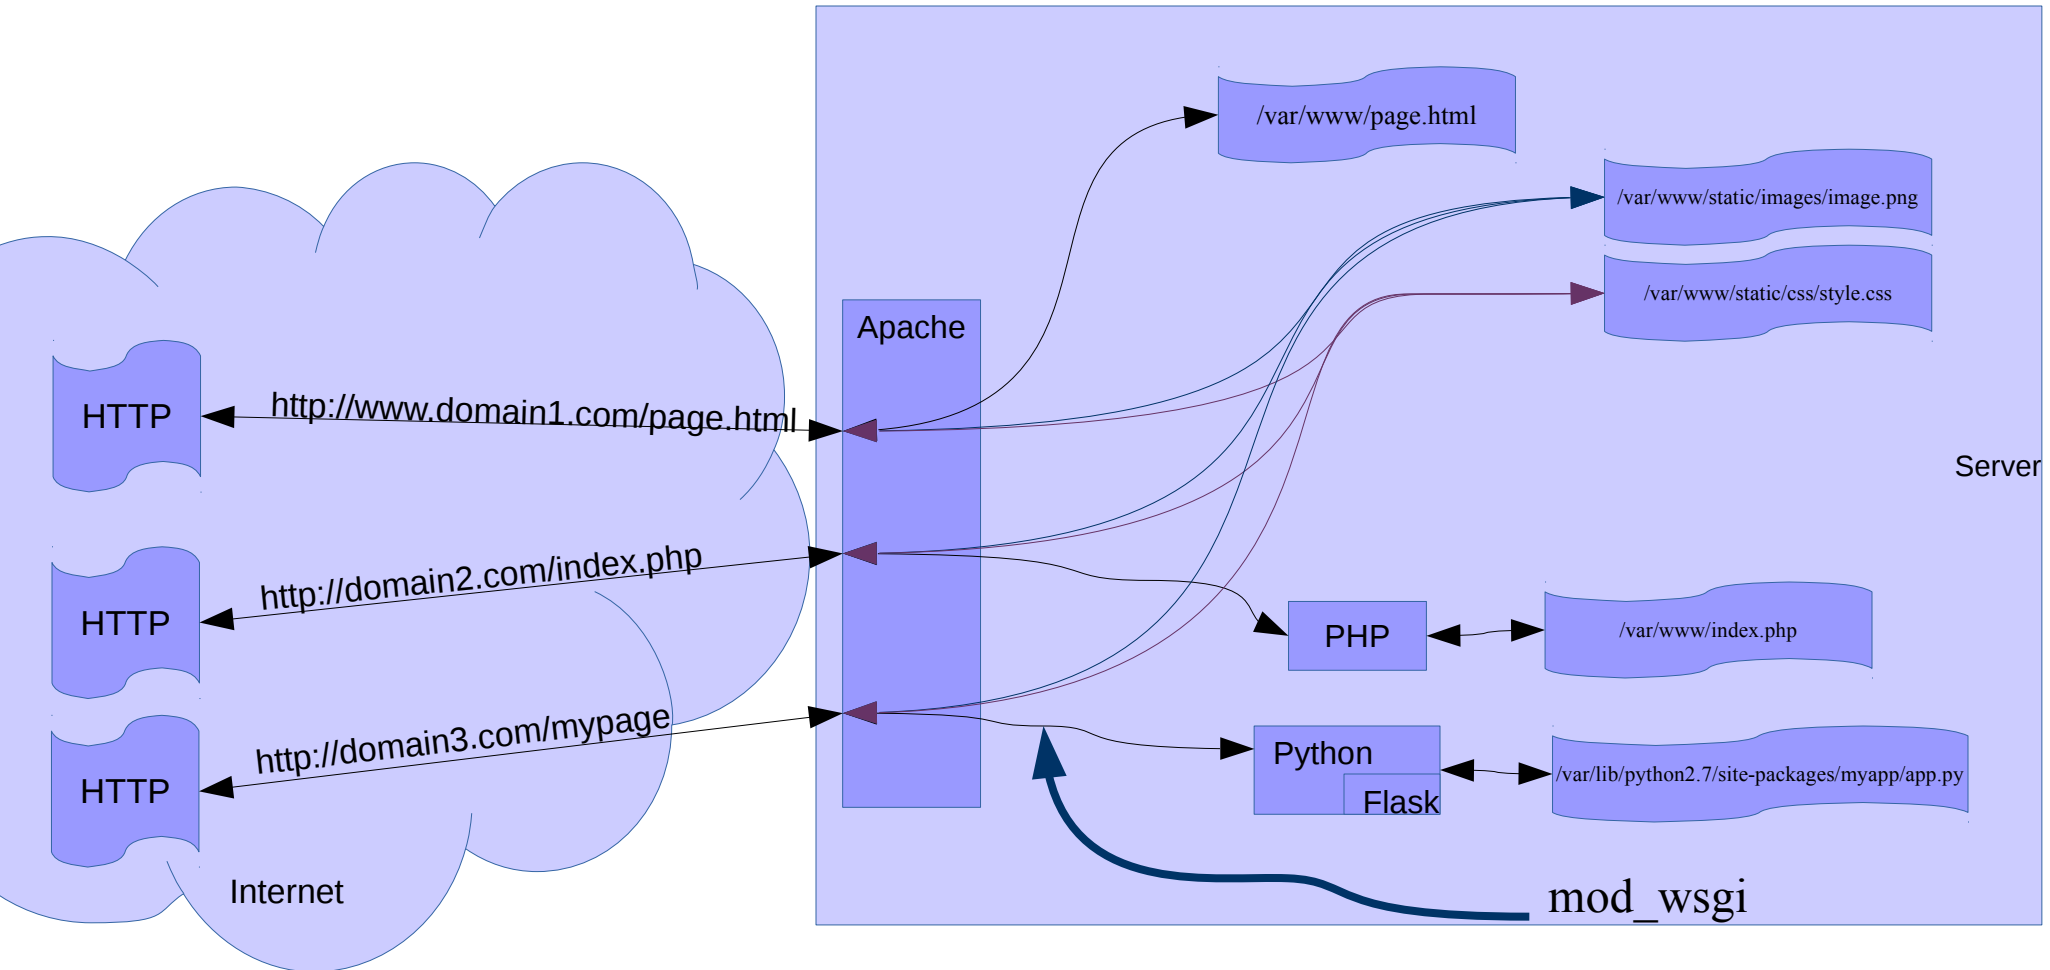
/var/www/page.html

/var/www/static/images/image.png

/var/www/static/css/style.css

Apache

HTTP

http://www.domain1.com/page.html

Server

HTTP

http://domain2.com/index.php

PHP

/var/www/index.php

HTTP

http://domain3.com/mypage

Python

Flask

/var/lib/python2.7/site-packages/myapp/app.py

Internet

mod_wsgi